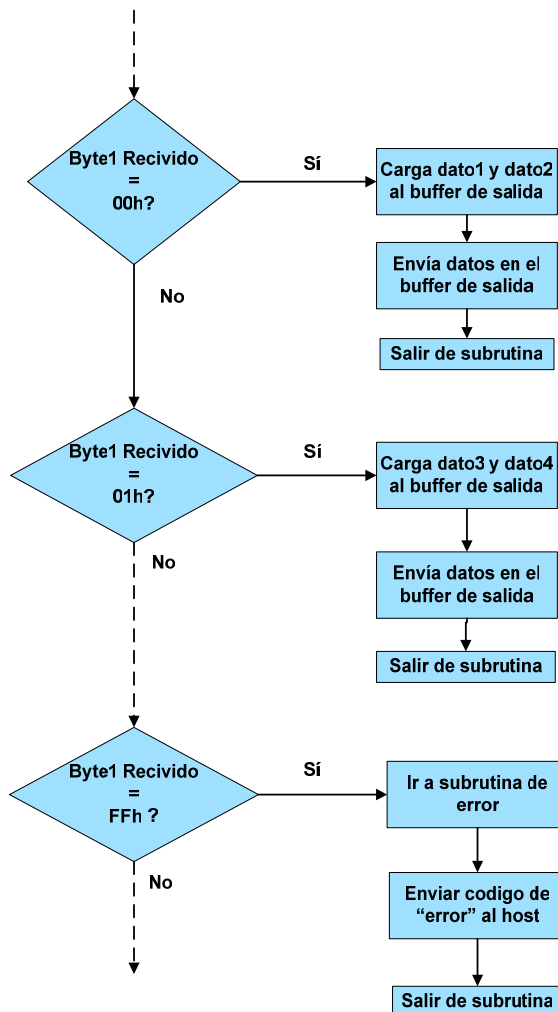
Byte1 Recivido = 00h?

Sí

Carga dato1 y dato2 al buffer de salida

Envía datos en el buffer de salida

Salir de subrutina

No

Byte1 Recivido = 01h?

Sí

Carga dato3 y dato4 al buffer de salida

Envía datos en el buffer de salida

Salir de subrutina

No

Byte1 Recivido = FFh ?

Sí

Ir a subrutina de error

Enviar codigo de “error” al host

Salir de subrutina

No